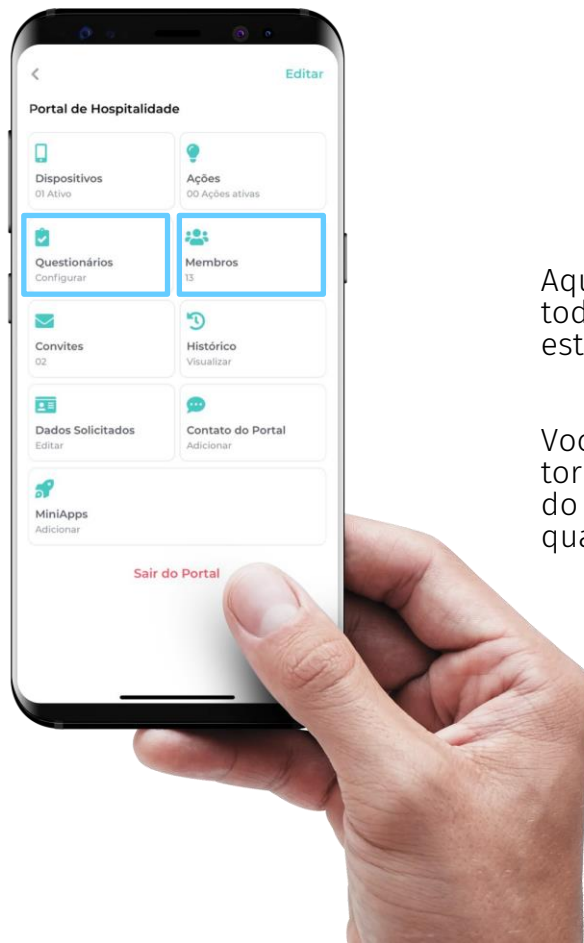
<

Editar

Portal de Hospitalidade

Dispositivos
01 Ativo

Ações
00 Ações ativas

Questionários
Configurar

Membros
13

Convites
02

Histórico
Visualizar

Dados Solicitados
Editar

Contato do Portal
Adicionar

MiniApps
Adicionar

Sair do Portal

Aq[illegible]
tod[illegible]
est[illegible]

Voc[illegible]
tor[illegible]
do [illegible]
qua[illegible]